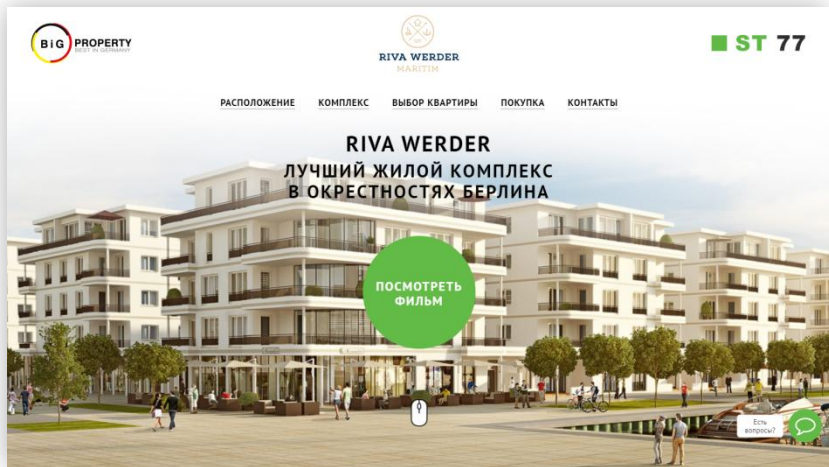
BiG PROPERTY
BEST IN GERMANY

RIVA WERDER
MARITIM

ST 77

РАСПОЛОЖЕНИЕ КОМПЛЕКС ВЫБОР КВАРТИРЫ ПОКУПКА КОНТАКТЫ

RIVA WERDER
ЛУЧШИЙ ЖИЛОЙ КОМПЛЕКС
В ОКРЕСТНОСТЯХ БЕРЛИНА

ПОСМОТРЕТЬ ФИЛЬМ

Есть вопросы?